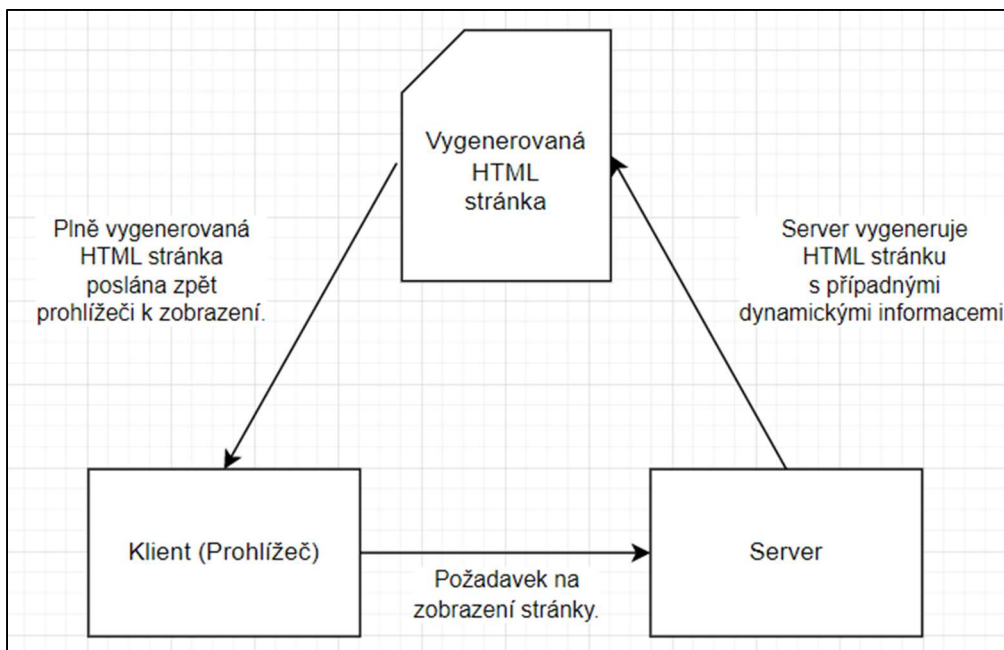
Vygenerovaná HTML stránka

Plně vygenerovaná HTML stránka poslána zpět prohlížeči k zobrazení.

Server vygeneruje HTML stránku s případnými dynamickými informacemi

Klient (Prohlížeč)

Server

Požadavek na zobrazení stránky.